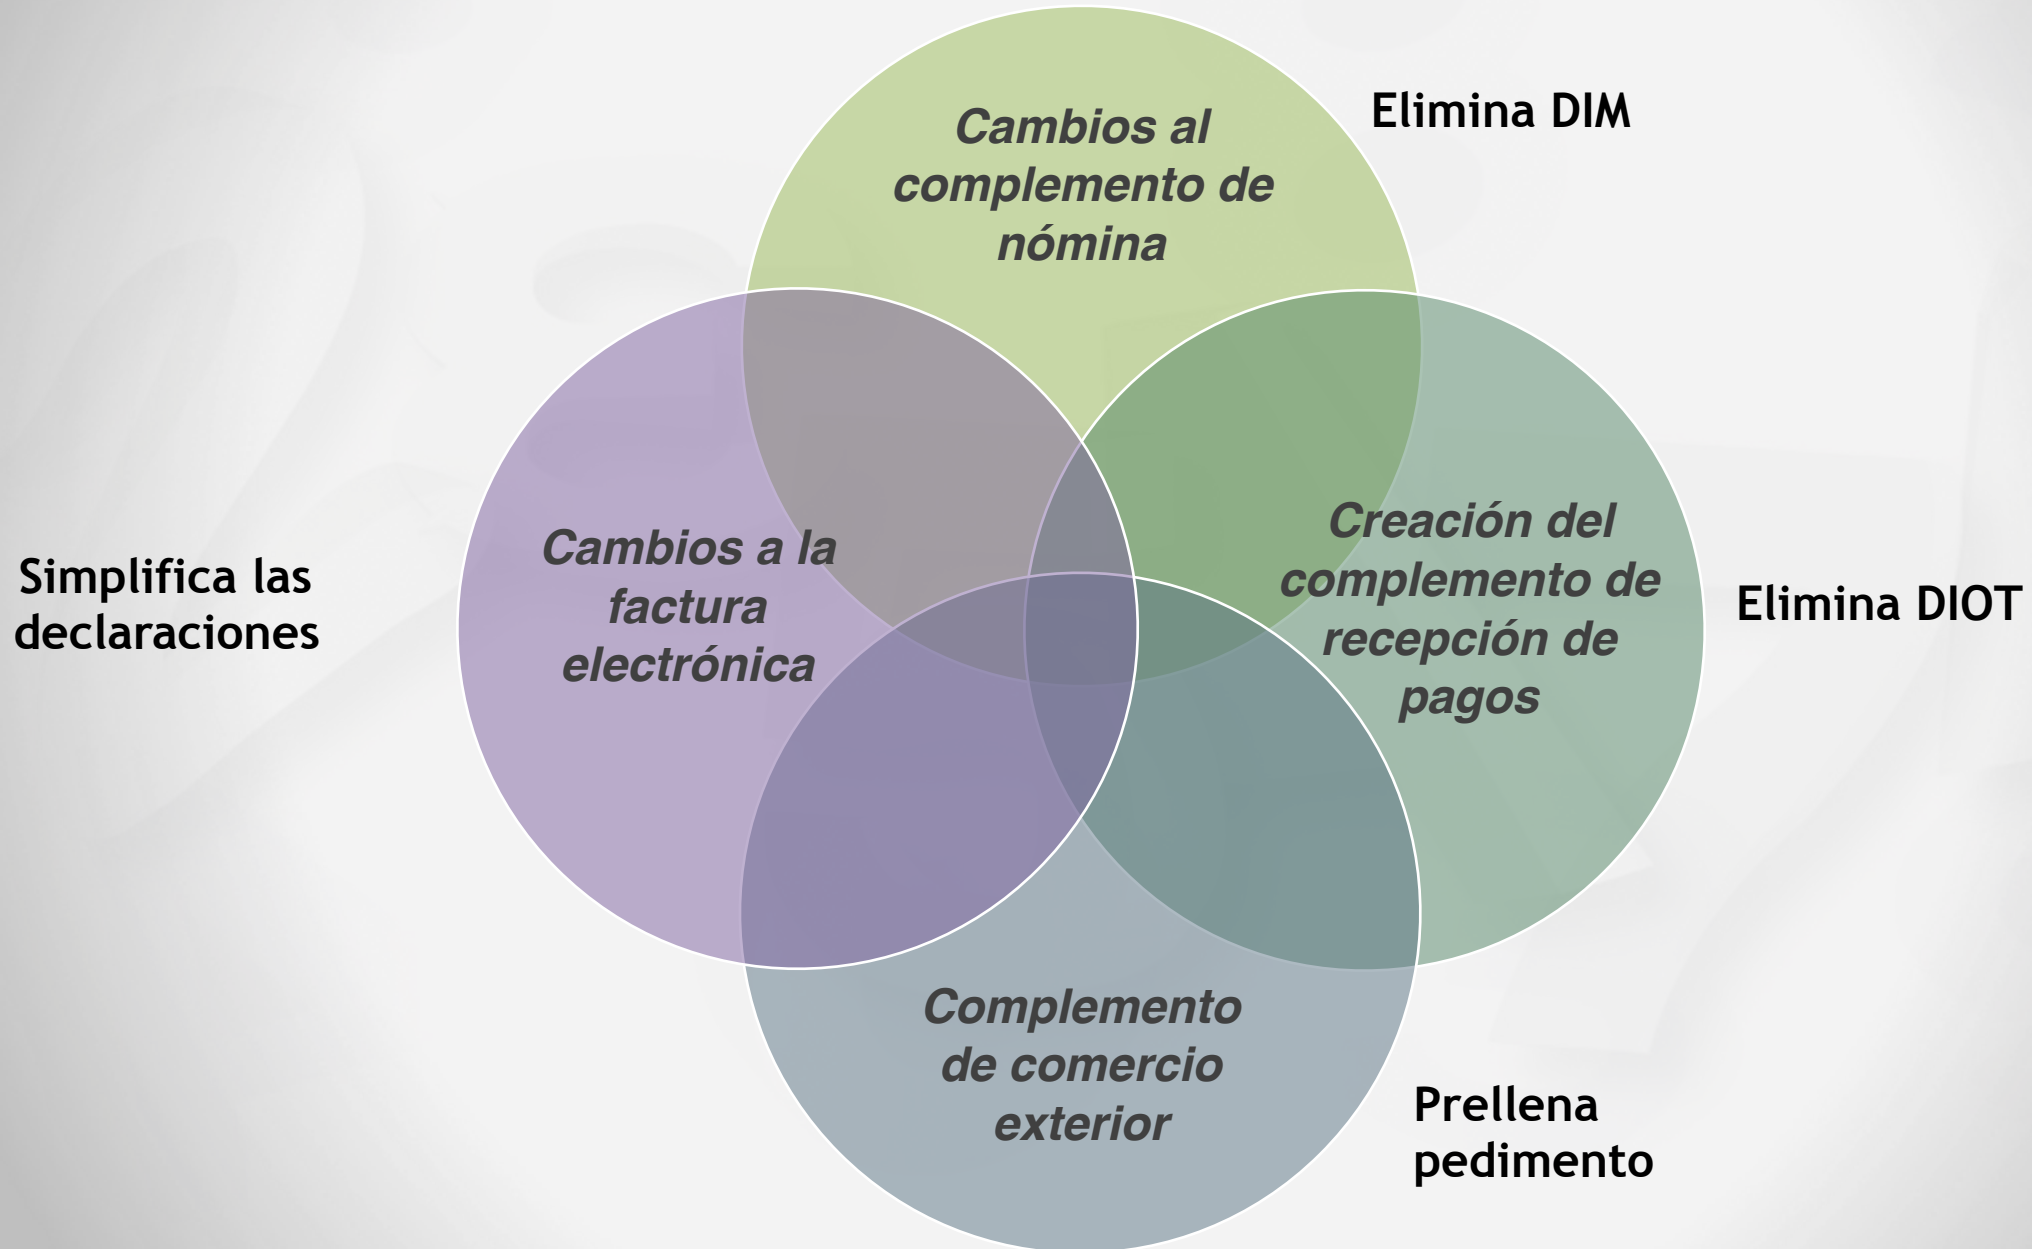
Cambios al complemento de nómina

Elimina DIM

Simplifica las declaraciones

Cambios a la factura electrónica

Creación del complemento de recepción de pagos

Elimina DIOT

Complemento de comercio exterior

Prellena pedimento